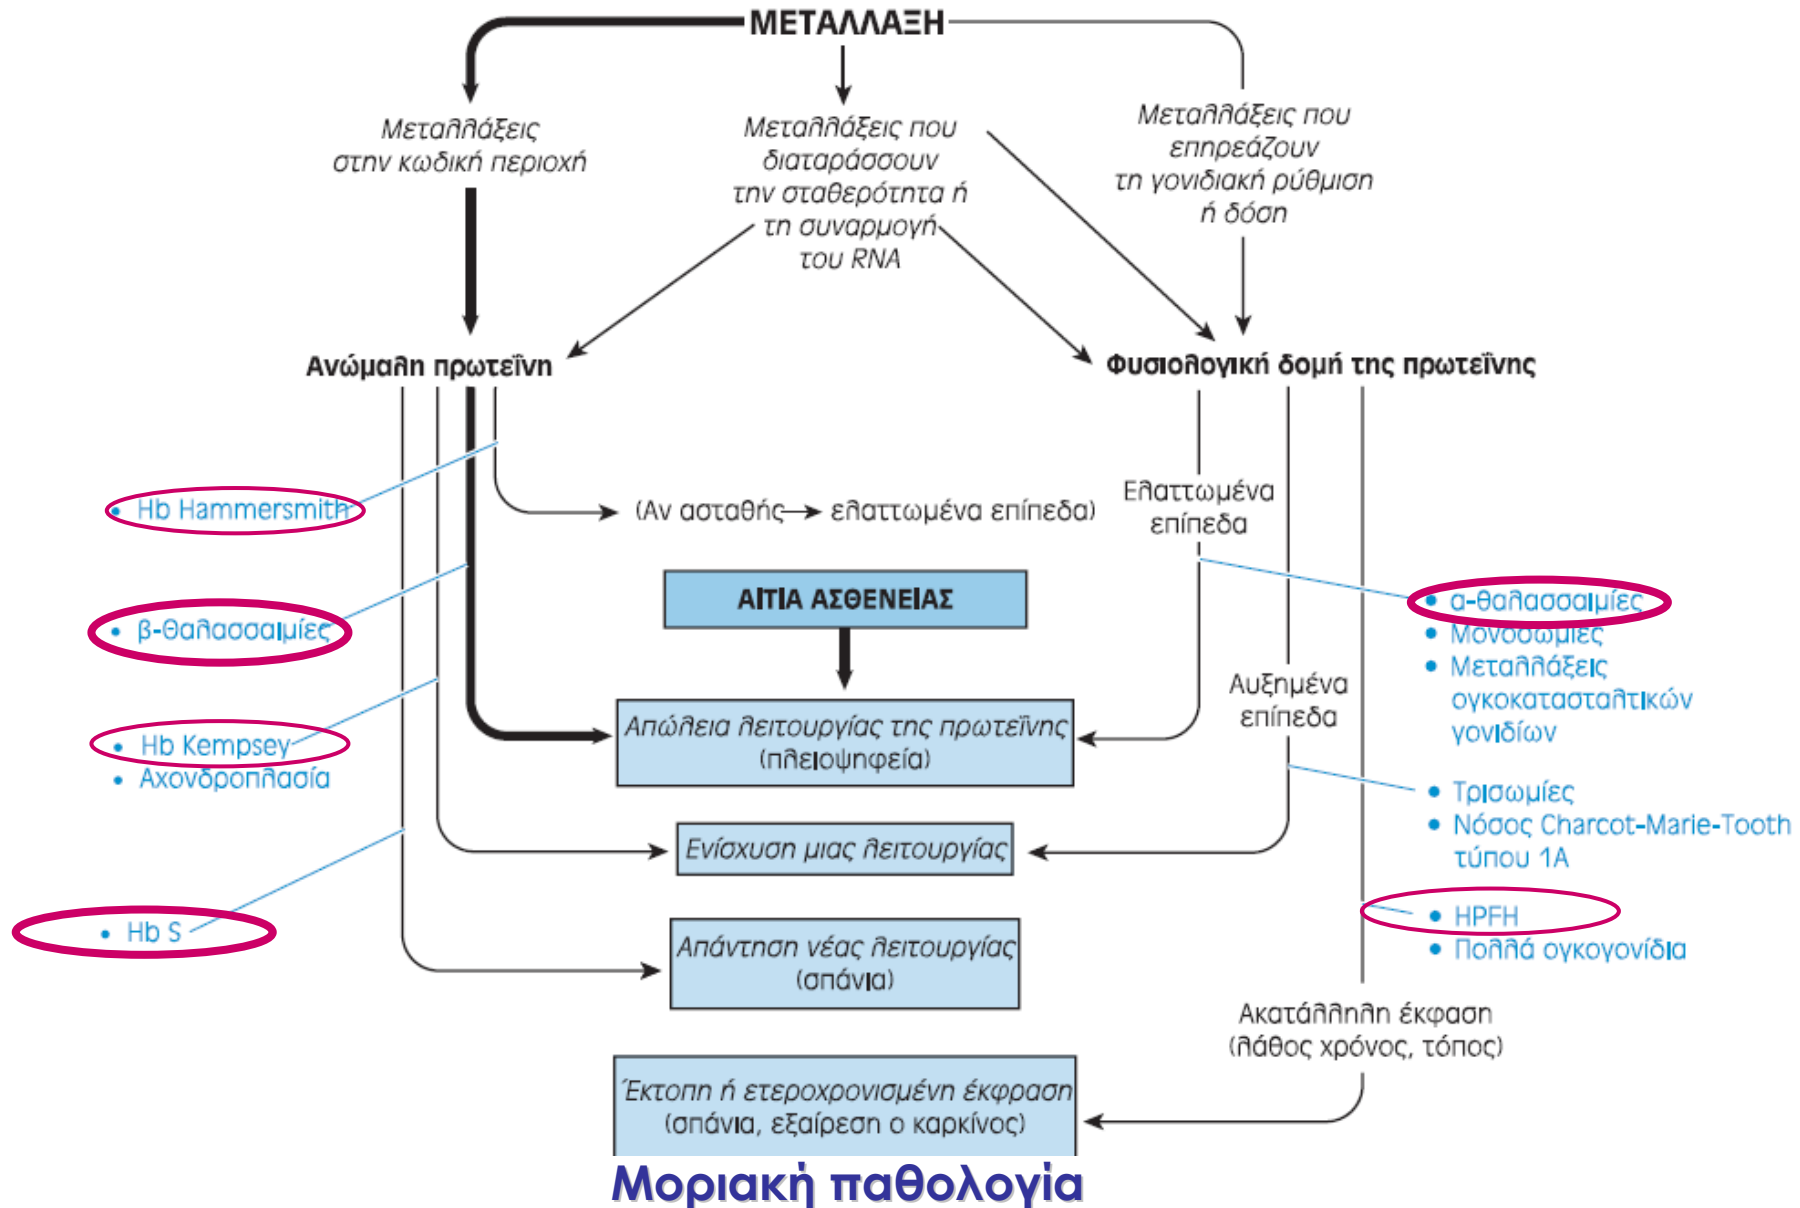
ΜΕΤΑΛΛΑΞΗ

Μεταλλάξεις στην κωδική περιοχή

Μεταλλάξεις που διαταράσσουν την σταθερότητα ή τη συναρμογή του RNA

Μεταλλάξεις που επηρεάζουν τη γονιδιακή ρύθμιση ή δόση

Ανώμαλη πρωτεΐνη

Φυσιολογική δομή της πρωτεΐνης

• Hb Hammersmith

(Αν ασταθής → ελαττωμένα επίπεδα)

Ελαττωμένα επίπεδα

• β-Θαλασσαιμίες

ΑΙΤΙΑ ΑΣΘΕΝΕΙΑΣ

• α-Θαλασσαιμίες
• Μονοσωμίες
• Μεταλλάξεις ογκοκατασταλτικών γονιδίων

Αυξημένα επίπεδα

• Hb Kempsey
• Αχονδροπλασία

Απώλεια λειτουργίας της πρωτεΐνης (πλειοψηφεία)

• Τρισωμίες
• Νόσος Charcot-Marie-Tooth τύπου 1Α

Ενίσχυση μιας λειτουργίας

• Hb S

• HPFH
• Πολλά ογκογονίδια

Απάντηση νέας λειτουργίας (σπάνια)

Ακατάλληλη έκφραση (λάθος χρόνος, τόπος)

Έκτοπη ή ετεροχρονισμένη έκφραση (σπάνια, εξαίρεση ο καρκίνος)

Μοριακή παθολογία